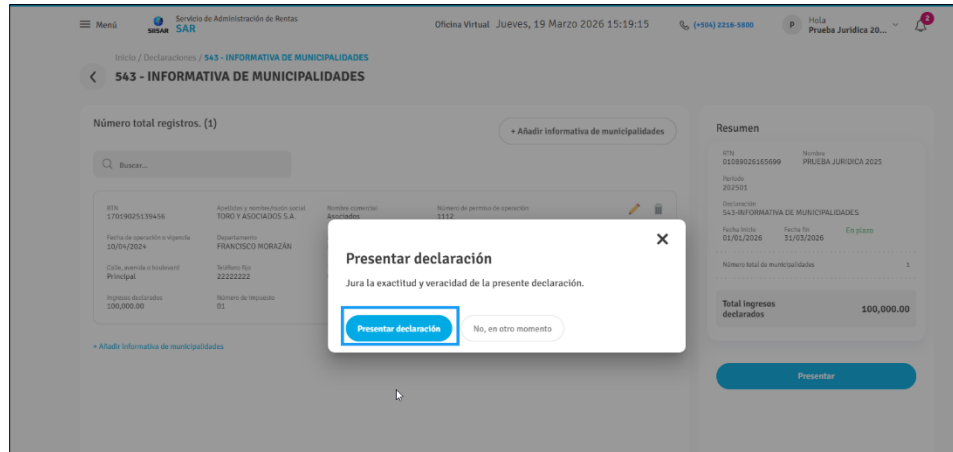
Menú SISAR Servicio de Administración de Rentas SAR

Oficina Virtual Jueves, 19 Marzo 2026 15:19:15

(+504) 2216-5800

P Hola Prueba Juridica 20...

2

Inicio / Declaraciones / 543 - INFORMATIVA DE MUNICIPALIDADES

543 - INFORMATIVA DE MUNICIPALIDADES

Número total registros. (1)

+ Añadir informativa de municipalidades

Buscar...

RTN 17019025139456

Apellidos y nombre/razón social TORO Y ASOCIADOS S.A.

Nombre comercial Asociados

Número de permiso de operación 1112

Fecha de operación a vigencia 10/04/2024

Departamento FRANCISCO MORAZÁN

Calle, avenida o boulevard Principal

Teléfono fijo 22222222

Ingresos declarados 100,000.00

Número de impuesto 01

+ Añadir informativa de municipalidades

Presentar declaración

Jura la exactitud y veracidad de la presente declaración.

Presentar declaración

No, en otro momento

Resumen

RTN 01089026165699

Nombre PRUEBA JURIDICA 2025

Período 202501

Declaración 543-INFORMATIVA DE MUNICIPALIDADES

Fecha inicio 01/01/2026

Fecha fin 31/03/2026

En plazo

Número total de municipalidades 1

Total ingresos declarados 100,000.00

Presentar